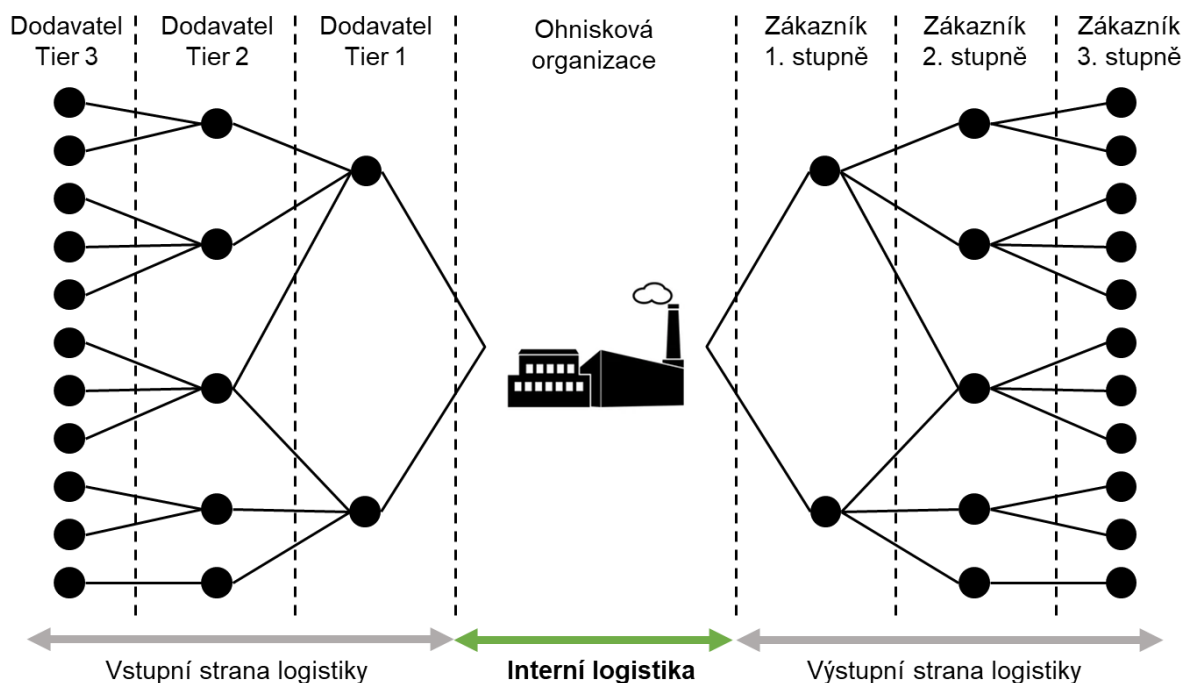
Dodavatel Tier 3

Dodavatel Tier 2

Dodavatel Tier 1

Ohnisková organizace

Zákazník 1. stupně

Zákazník 2. stupně

Zákazník 3. stupně

Vstupní strana logistiky

**Interní logistika**

Výstupní strana logistiky